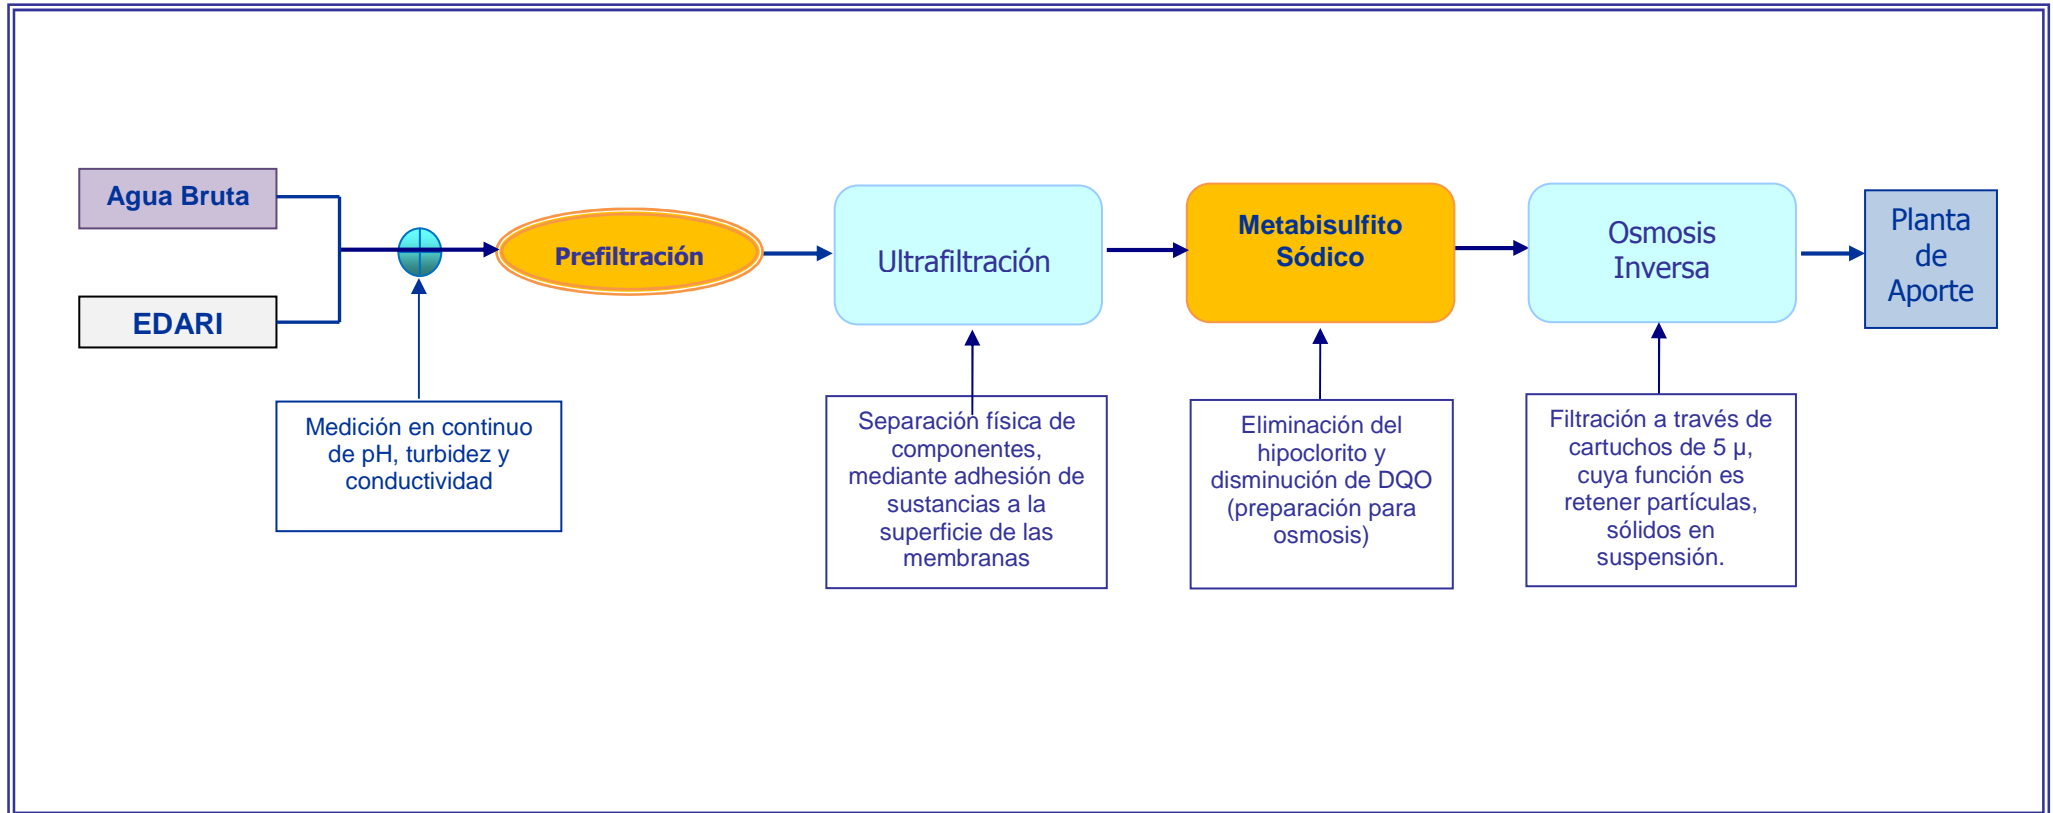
Agua Bruta

EDARI

Prefiltración

Ultrafiltración

Metabisulfito Sódico

Osmosis Inversa

Planta de Aporte

Medición en continuo de pH, turbidez y conductividad

Separación física de componentes, mediante adhesión de sustancias a la superficie de las membranas

Eliminación del hipoclorito y disminución de DQO (preparación para osmosis)

Filtración a través de cartuchos de 5 μ, cuya función es retener partículas, sólidos en suspensión.